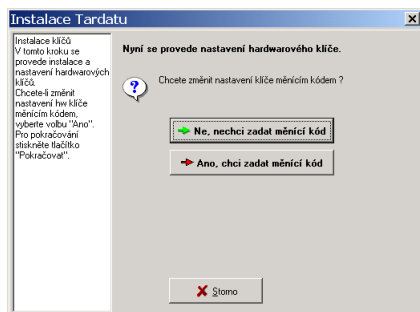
Instalace Tardatu

Instalace klíčů
V tomto kroku se provede instalace a nastavení hardwarových klíčů.
Chcete-li změnit nastavení hw klíče měnícím kódem, vyberte volbu "Ano".
Pro pokračování stiskněte tlačítko "Pokračovat".

Nyní se provede nastavení hardwarového klíče.

Chcete změnit nastavení klíče měnícím kódem ?

Ne, nechci zadat měnící kód

Ano, chci zadat měnící kód

Storno